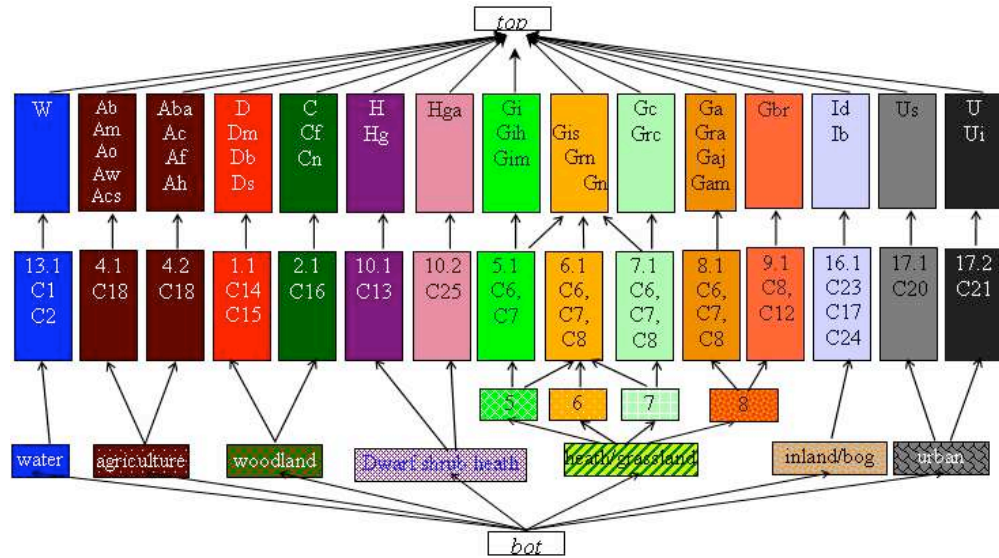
top

W

Ab
Am
Ao
Aw
Acs

Aba
Ac
Af
Ah

D
Dm
Db
Ds

C
Cf
Cn

H
Hg

Hga

Gi
Gih
Gim

Gis
Grn
Gn

Gc
Grc

Ga
Gra
Gaj
Gam

Gbr

Id
Ib

Us

U
Ui

13.1
C1
C2

4.1
C18

4.2
C18

1.1
C14
C15

2.1
C16

10.1
C13

10.2
C25

5.1
C6,
C7

6.1
C6,
C7,
C8

7.1
C6,
C7,
C8

8.1
C6,
C7,
C8

9.1
C8,
C12

16.1
C23
C17
C24

17.1
C20

17.2
C21

5

6

7

8

water

agriculture

woodland

Dwarf shrub heath

heath/grassland

inland/bog

urban

bot